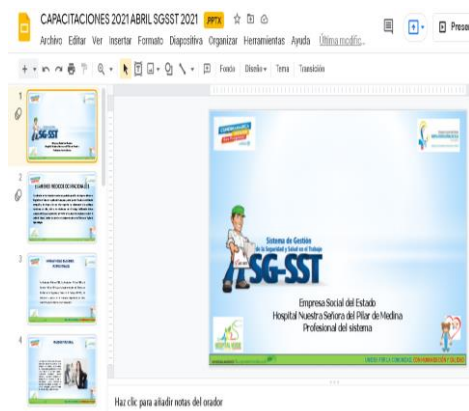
CAPACITACIONES 2021 ABRIL SGSST 2021 .PPTX

Archivo Editar Ver Insertar Formato Diapositiva Organizar Herramientas Ayuda Última modific...

Presen

Fondo Diseño Tema Transición

1

2

3

4

Sistema de Gestión de la Seguridad y Salud en el Trabajo

SG-SST

Empresa Social del Estado
Hospital Nuestra Señora del Pilar de Medina
Profesional del sistema

Haz clic para añadir notas del orador